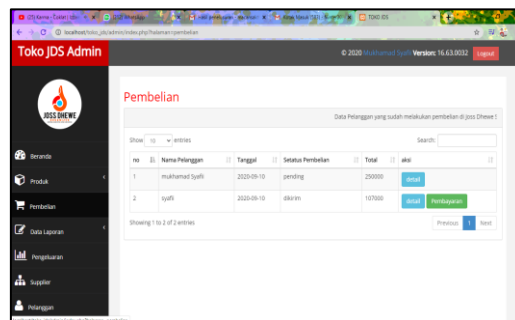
(20) Kamu - Tutori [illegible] | (2) WhatsApp | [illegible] | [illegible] | TOKO JDS

localhost/toko_jds/admin/index.php?halaman=pembelian

Toko JDS Admin

© 2020 Mukhamad Syafii Version: 16.63.0032 Logout

JOSS DHEWE

Beranda
Produk
Pembelian
Data Laporan
Pengeluaran
Supplier
Pelanggan

Pembelian

Data Pelanggan yang sudah melakukan pembelian di Joss Dhewe !

Show 10 entries

Search:

| no | Nama Pelanggan | Tanggal | Setatus Pembelian | Total | aksi |
|---|---|---|---|---|---|
| 1 | mukhamad Syafii | 2020-09-10 | pending | 250000 | detail |
| 2 | syafii | 2020-09-10 | dikirim | 107000 | detail Pembayaran |

Showing 1 to 2 of 2 entries

Previous 1 Next